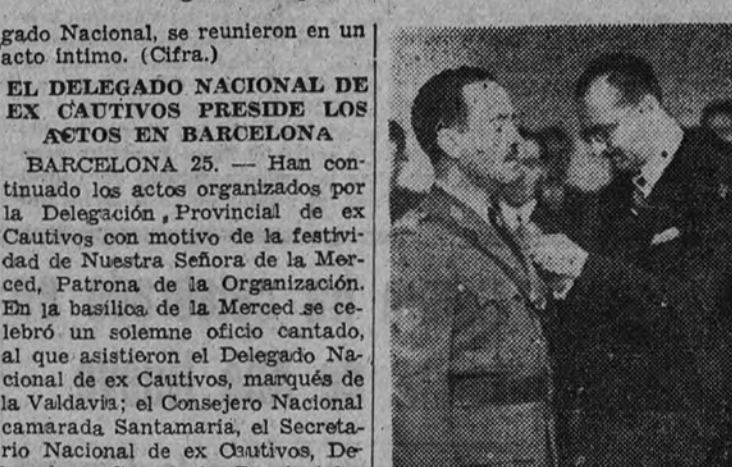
gado Nacional, se reunieron en un acto intimo. (Cifra.)

EL DELEGADO NACIONAL DE EX CAUTIVOS PRESIDE LOS ACTOS EN BARCELONA

BARCELONA 25. — Han continuado los actos organizados por la Delegación Provincial de ex Cautivos con motivo de la festividad de Nuestra Señora de la Merced, Patrona de la Organización. En la basílica de la Merced se celebró un solemne oficio cantado, al que asistieron el Delegado Nacional de ex Cautivos, marqués de la Valdavia; el Consejero Nacional camarada Santamaría, el Secretario Nacional de ex Cautivos, De-